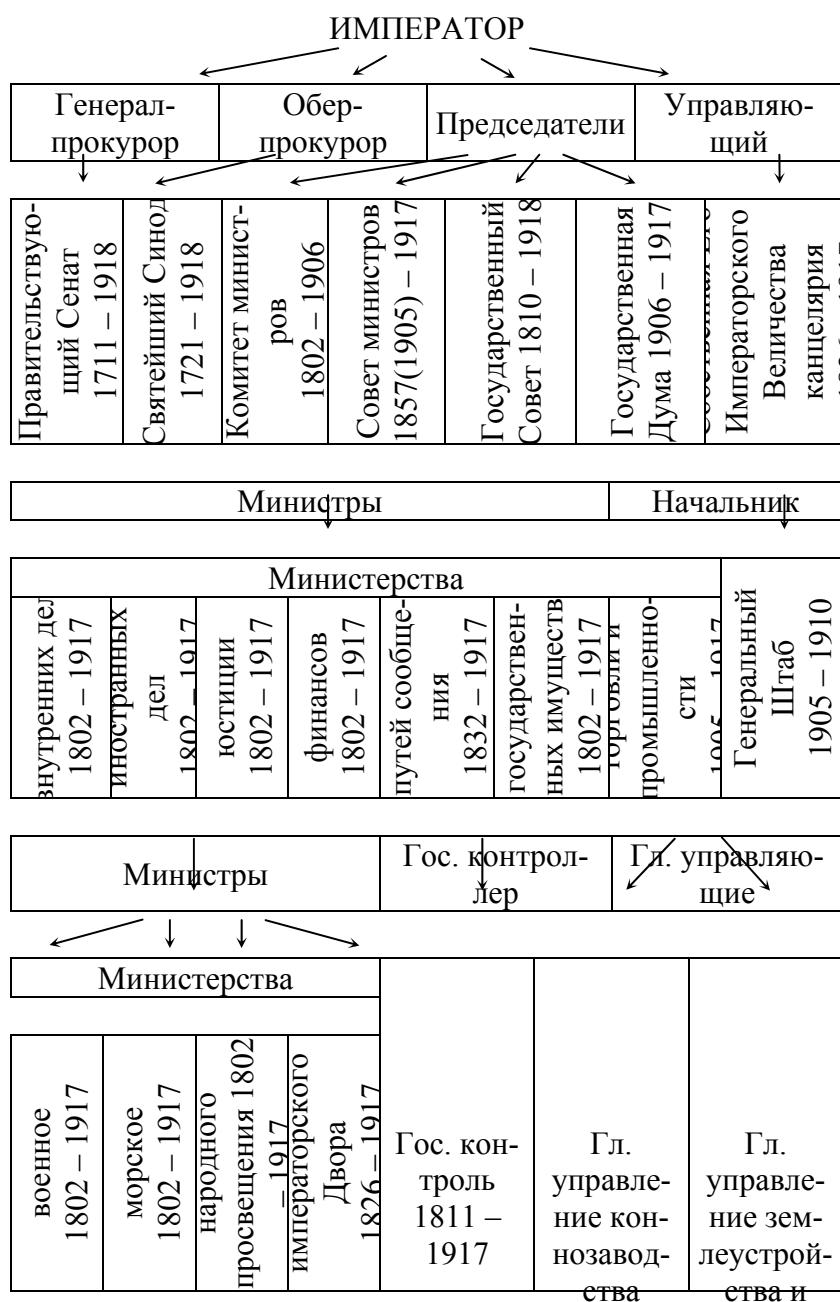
ИМПЕРАТОР

| Генерал-прокурор | Обер-прокурор | Председатели | Управляющий |
|---|---|---|---|

| Правительствующий Сенат 1711 – 1918 | Святейший Синод 1721 – 1918 | Комитет министров 1802 – 1906 | Совет министров 1857(1905) – 1917 | Государственный Совет 1810 – 1918 | Государственная Дума 1906 – 1917 | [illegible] Императорского Величества канцелярия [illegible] |
|---|---|---|---|---|---|---|

| Министры | Начальник |
|---|---|

| Министерства | | | | | | | |
|---|---|---|---|---|---|---|---|
| внутренних дел 1802 – 1917 | иностранных дел 1802 – 1917 | юстиции 1802 – 1917 | финансов 1802 – 1917 | путей сообщения 1832 – 1917 | государственных имуществ 1802 – 1917 | торговли и промышленности 1905 – 1917 | Генеральный Штаб 1905 – 1910 |

| Министры | Гос. контролер | Гл. управляющие |
|---|---|---|

| Министерства | | | | | | |
|---|---|---|---|---|---|---|
| военное 1802 – 1917 | морское 1802 – 1917 | народного просвещения 1802 – 1917 | императорского Двора 1826 – 1917 | Гос. контроль 1811 – 1917 | Гл. управление конно­заводства | Гл. управление земле­устройства и |